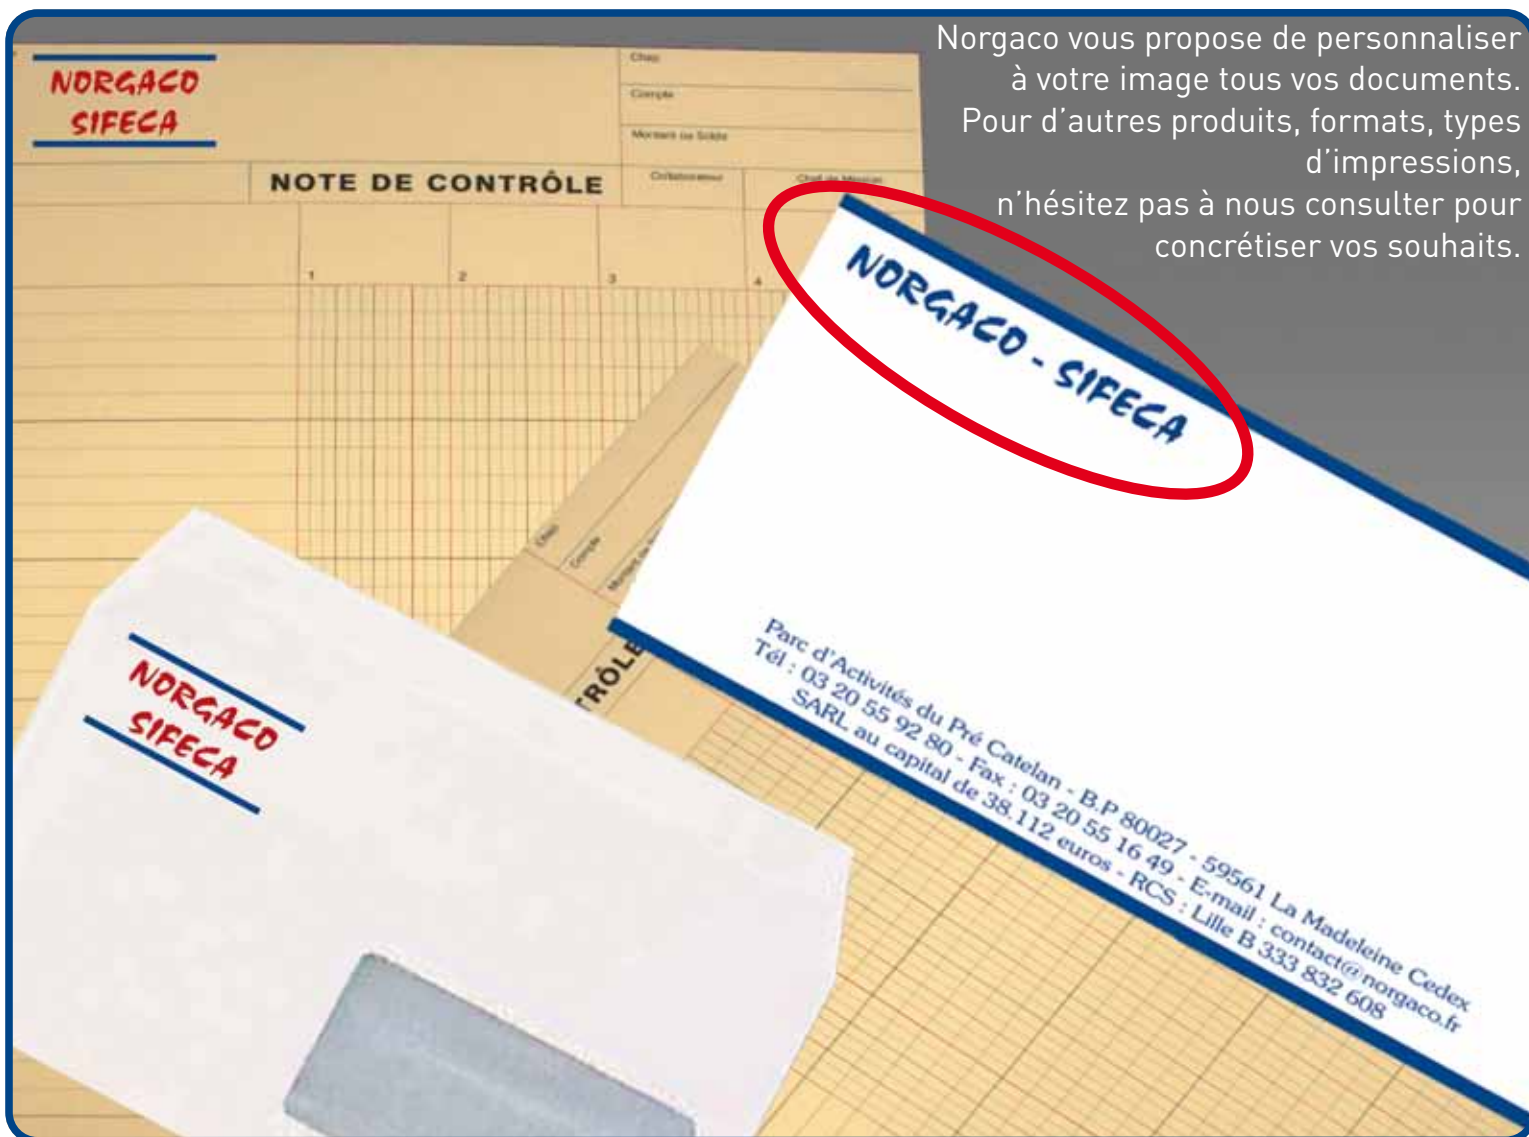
Norgaco vous propose de personnaliser à votre image tous vos documents. Pour d'autres produits, formats, types d'impressions, n'hésitez pas à nous consulter pour concrétiser vos souhaits.

NORGACO SIFECA

NOTE DE CONTRÔLE

Chap.

Compte

Montant ou Solde

Collaborateur

Chef de Mission

1

2

3

4

NORGACO - SIFECA

Parc d'Activités du Pré Catelan - B.P 80027 - 59561 La Madeleine Cedex
Tél : 03 20 55 92 80 - Fax : 03 20 55 16 49 - E-mail : contact@norgaco.fr
SARL au capital de 38.112 euros - RCS : Lille B 333 832 608

Chap.

Compte

Montant ou

TRÔLE

NORGACO SIFECA